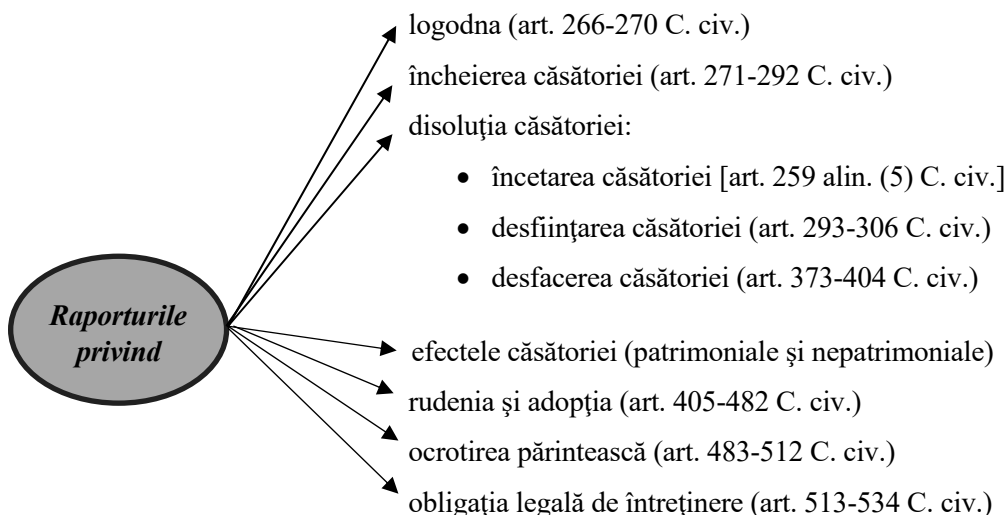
Raporturile privind

logodna (art. 266-270 C. civ.)

încheierea căsătoriei (art. 271-292 C. civ.)

disoluţia căsătoriei:

- încetarea căsătoriei [art. 259 alin. (5) C. civ.]
- desfiinţarea căsătoriei (art. 293-306 C. civ.)
- desfacerea căsătoriei (art. 373-404 C. civ.)

efectele căsătoriei (patrimoniale şi nepatrimoniale)

rudenia și adopția (art. 405-482 C. civ.)

ocrotirea părintească (art. 483-512 C. civ.)

obligația legală de întreținere (art. 513-534 C. civ.)